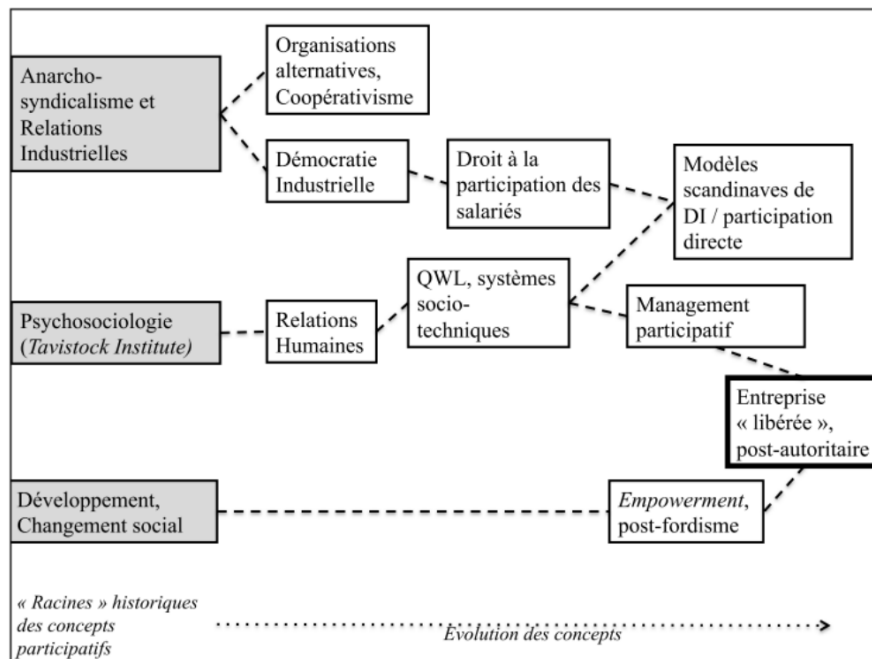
Anarcho-syndicalisme et Relations Industrielles

Organisations alternatives, Coopérativisme

Démocratie Industrielle

Droit à la participation des salariés

Modèles scandinaves de DI / participation directe

Psychosociologie (*Tavistock Institute*)

Relations Humaines

QWL, systèmes socio-techniques

Management participatif

Entreprise « libérée », post-autoritaire

Développement, Changement social

*Empowerment*, post-fordisme

*« Racines » historiques des concepts participatifs*

*Évolution des concepts*